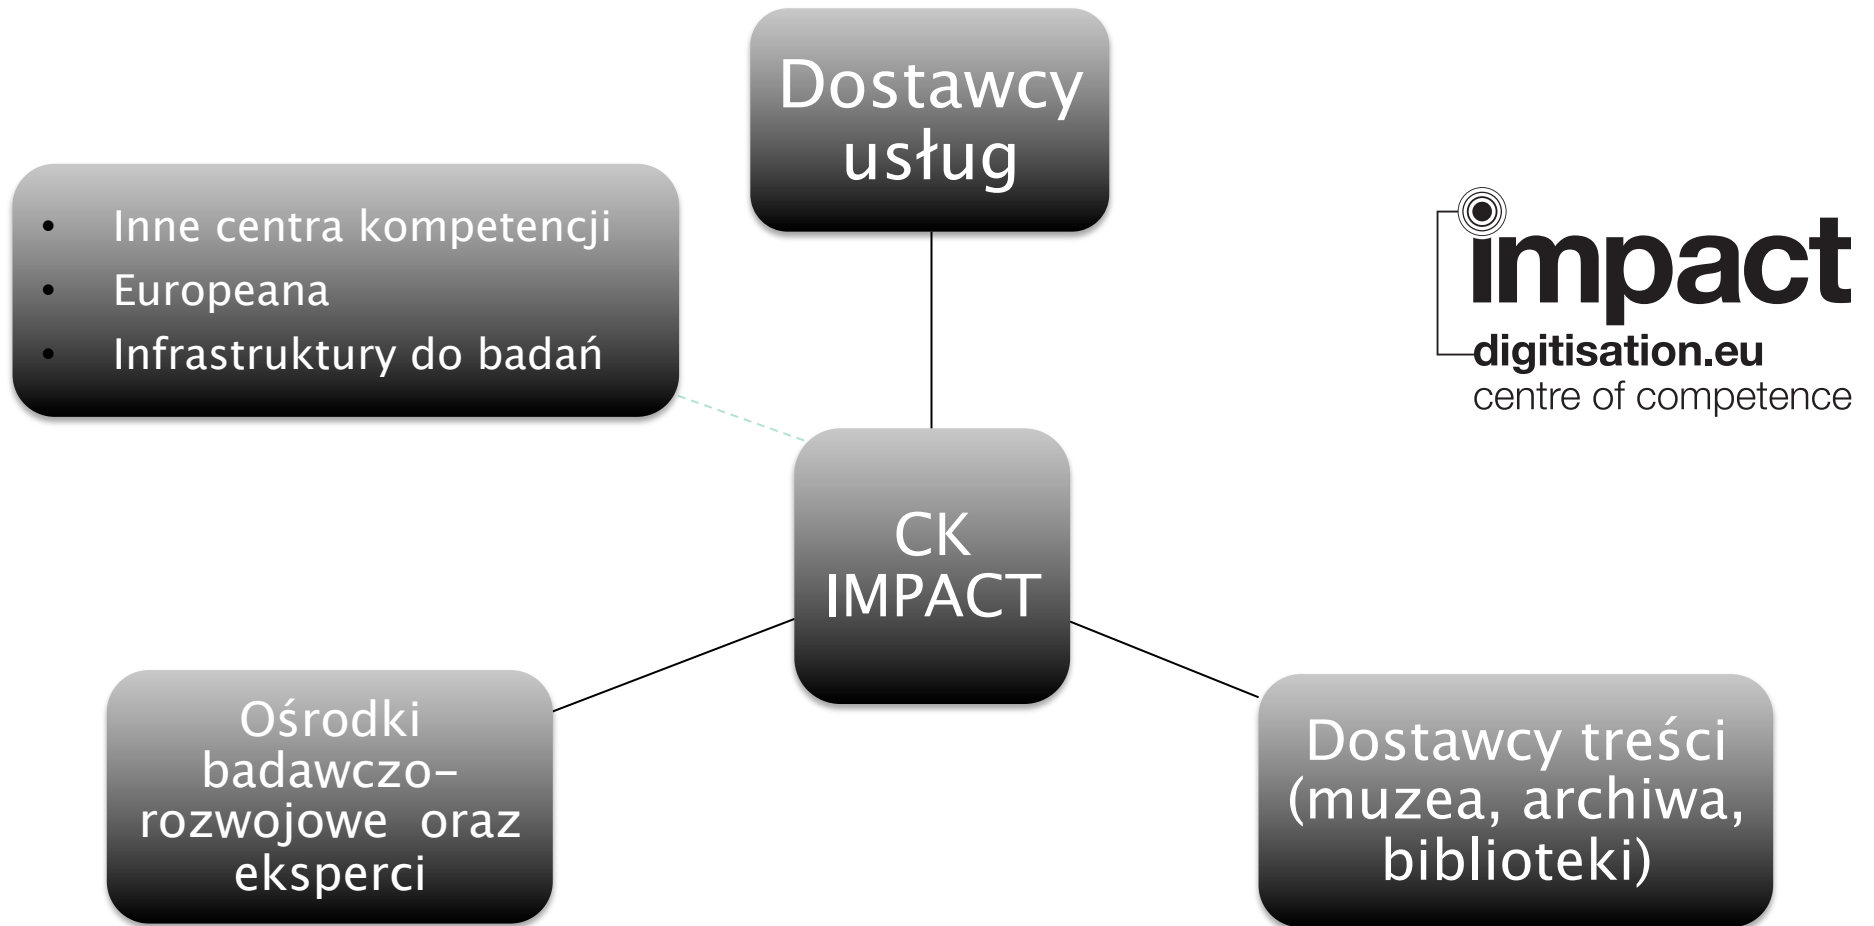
Dostawcy usług

- Inne centra kompetencji
- Europeana
- Infrastruktury do badań

impact
digitisation.eu
centre of competence

CK IMPACT

Ośrodki badawczo-rozwojowe oraz eksperci

Dostawcy treści (muzea, archiwa, biblioteki)